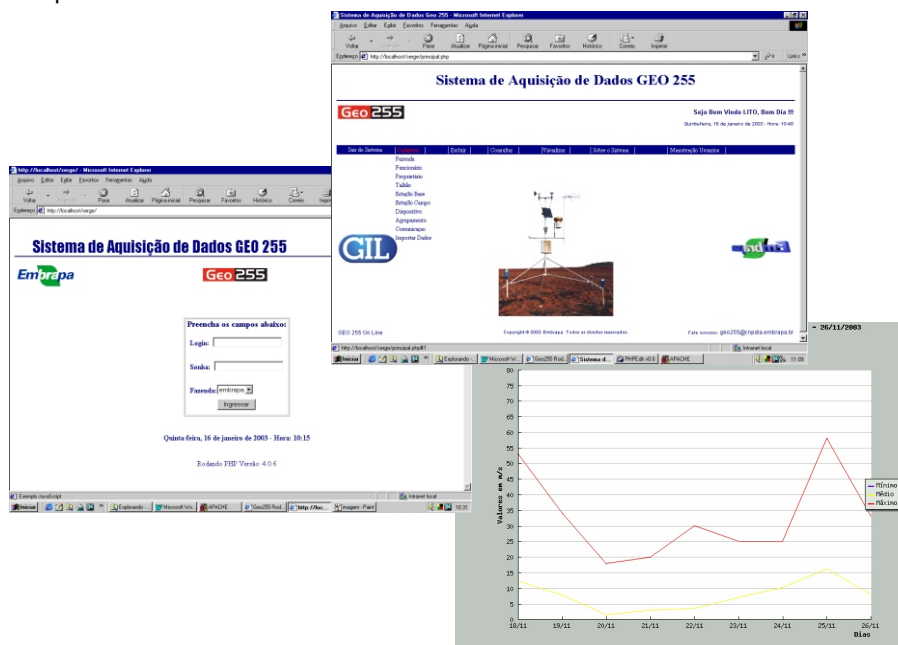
Sistema de Aquisição de Dados Geo 255 - Microsoft Internet Explorer

Arquivo Editar Exibir Favoritos Ferramentas Ajuda

Voltar Parar Atualizar Página inicial Pesquisar Favoritos Histórico Correio Imprimir

Endereço http://localhost/siege/principal.php

Links

Sistema de Aquisição de Dados GEO 255

Geo 255

Seja Bem Vindo LITO, Bom Dia !!!

Quinta-feira, 16 de janeiro de 2003 - Hora: 10:40

Sair do Sistema | Cadastro | Excluir | Consultar | Visualizar | Sobre o Sistema | Manutenção Usuários

Fazenda
Funcionário
Proprietário
Talhão
Estação Base
Estação Campo
Dispositivo
Agrupamento
Comunicação
Importar Dados

GIL

GEO 255 On Line

Copyright © 2002 Embrapa. Todos os direitos reservados.

Fale conosco: geo255@cnpdia.embrapa.br

http://localhost/siege/principal.php#1

Intranet local

Iniciar | Explorando ... | Microsoft W... | Geo255 Rod... | Sistema d... | PHPEdit v0.6 | APACHE | 11:09

http://localhost/siege/ - Microsoft Internet Explorer

Arquivo Editar Exibir Favoritos Ferramentas Ajuda

Voltar Parar Atualizar Página inicial Pesquisar Favoritos Histórico Correio Impri

Endereço http://localhost/siege/

Sistema de Aquisição de Dados GEO 255

Embrapa

Geo 255

Preencha os campos abaixo:

Login:

Senha:

Fazenda: embrapa

Ingressar

Quinta feira, 16 de janeiro de 2003 - Hora: 10:15

Rodando PHP Versão: 4.0.6

Exemplo JavaScript

Intranet local

Iniciar | Explorando ... | Microsoft Wo... | APACHE | Geo255 Rod... | http://loc... | imagem - Paint | 10:31

- 26/11/2003

Valores em m/s

80, 75, 70, 65, 60, 55, 50, 45, 40, 35, 30, 25, 20, 15, 10, 5, 0

18/11 19/11 20/11 21/11 22/11 23/11 24/11 25/11 26/11

Dias

Mínimo
Médio
Máximo